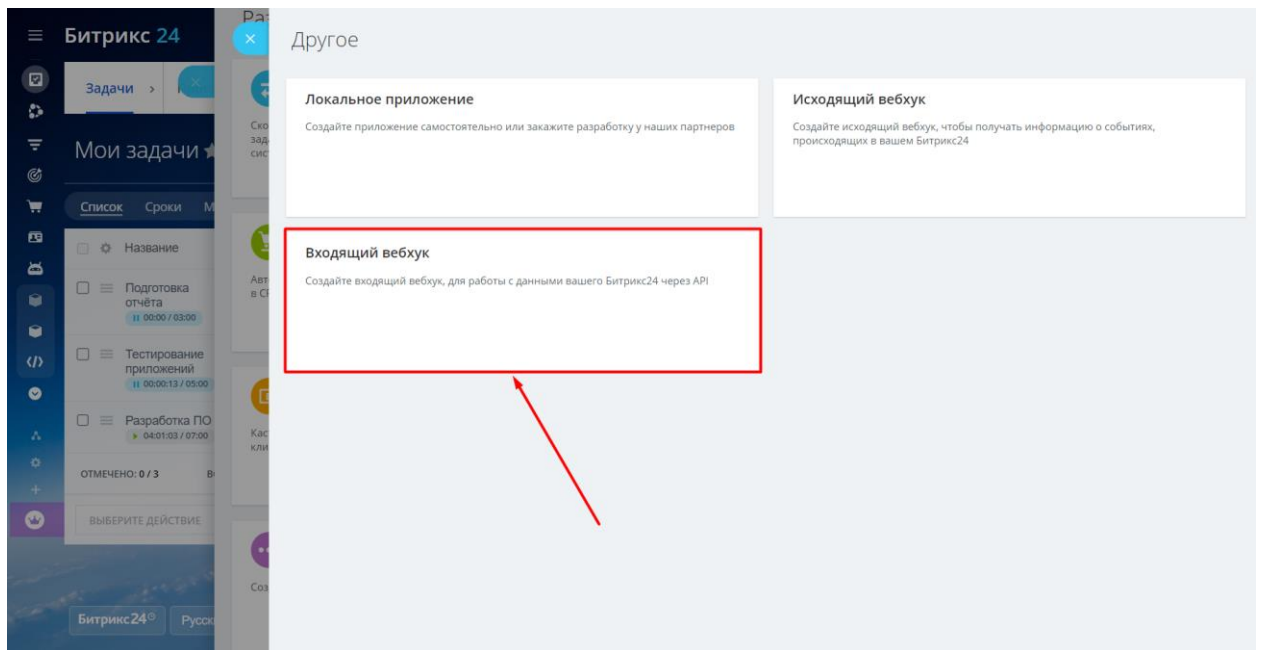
Битрикс 24

Задачи

Мои задачи

Список Сроки

Название

Подготовка отчёта
00:00 / 03:00

Тестирование приложений
00:00:13 / 05:00

Разработка ПО
04:01:03 / 07:00

ОТМЕЧЕНО: 0 / 3

ВЫБЕРИТЕ ДЕЙСТВИЕ

Битрикс24

Другое

Локальное приложение

Создайте приложение самостоятельно или закажите разработку у наших партнеров

Исходящий вебхук

Создайте исходящий вебхук, чтобы получать информацию о событиях, происходящих в вашем Битрикс24

Входящий вебхук

Создайте входящий вебхук, для работы с данными вашего Битрикс24 через API